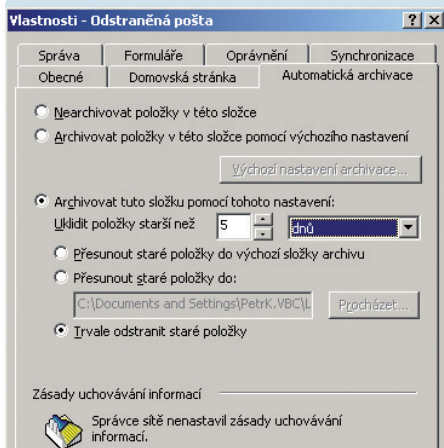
Vlastnosti - Odstraněná pošta

?| X

Správa | Formuláře | Oprávnění | Synchronizace
Obecné | Domovská stránka | Automatická archivace

Nearchivovat položky v této složce
Archivovat položky v této složce pomocí výchozího nastavení

Výchozí nastavení archivace...

Archivovat tuto složku pomocí tohoto nastavení:
Uklidit položky starší než 5 dnů
Přesunout staré položky do výchozí složky archivu
Přesunout staré položky do:
C:\Documents and Settings\PetrK.VBC\L Procházet...
Trvale odstranit staré položky

Zásady uchovávání informací

Správce sítě nenastavil zásady uchovávání informací.